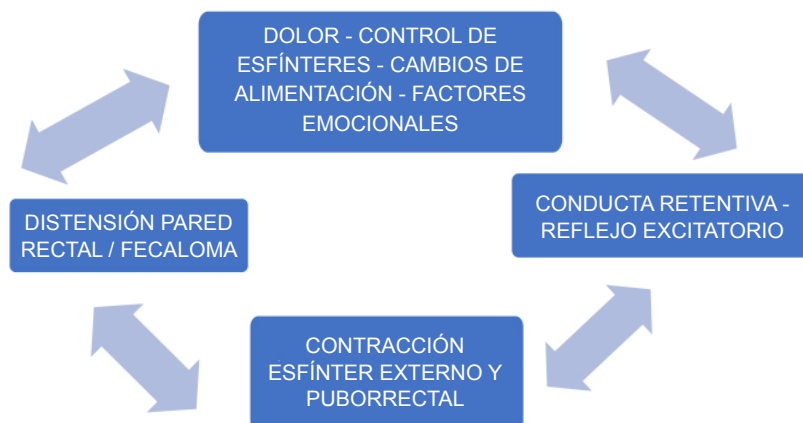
DOLOR - CONTROL DE ESFÍNTERES - CAMBIOS DE ALIMENTACIÓN - FACTORES EMOCIONALES

CONDUCTA RETENTIVA - REFLEJO EXCITATORIO

CONTRACCIÓN ESFÍNTER EXTERNO Y PUBORRECTAL

DISTENSIÓN PARED RECTAL / FECALOMA